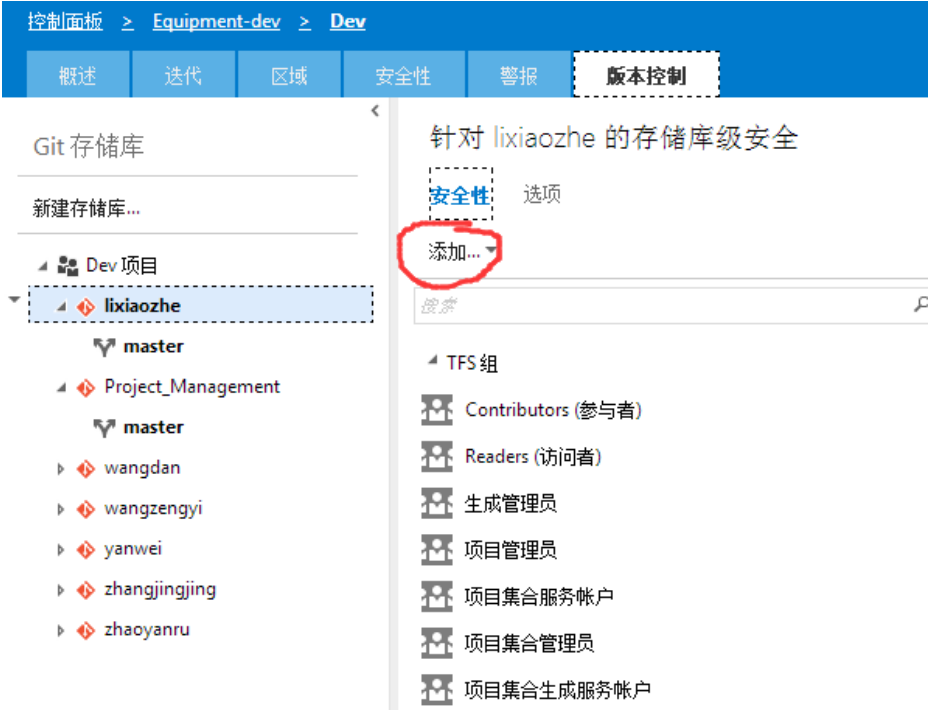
控制面板 > Equipment-dev > Dev

概述 迭代 区域 安全性 警报 版本控制

Git 存储库

新建存储库...

Dev 项目
lixiaozhe
master
Project_Management
master
wangdan
wangzengyi
yanwei
zhangjingjing
zhaoyanru

针对 lixiaozhe 的存储库级安全

安全性 选项

添加...

搜索

TFS 组
Contributors (参与者)
Readers (访问者)
生成管理员
项目管理员
项目集合服务帐户
项目集合管理员
项目集合生成服务帐户